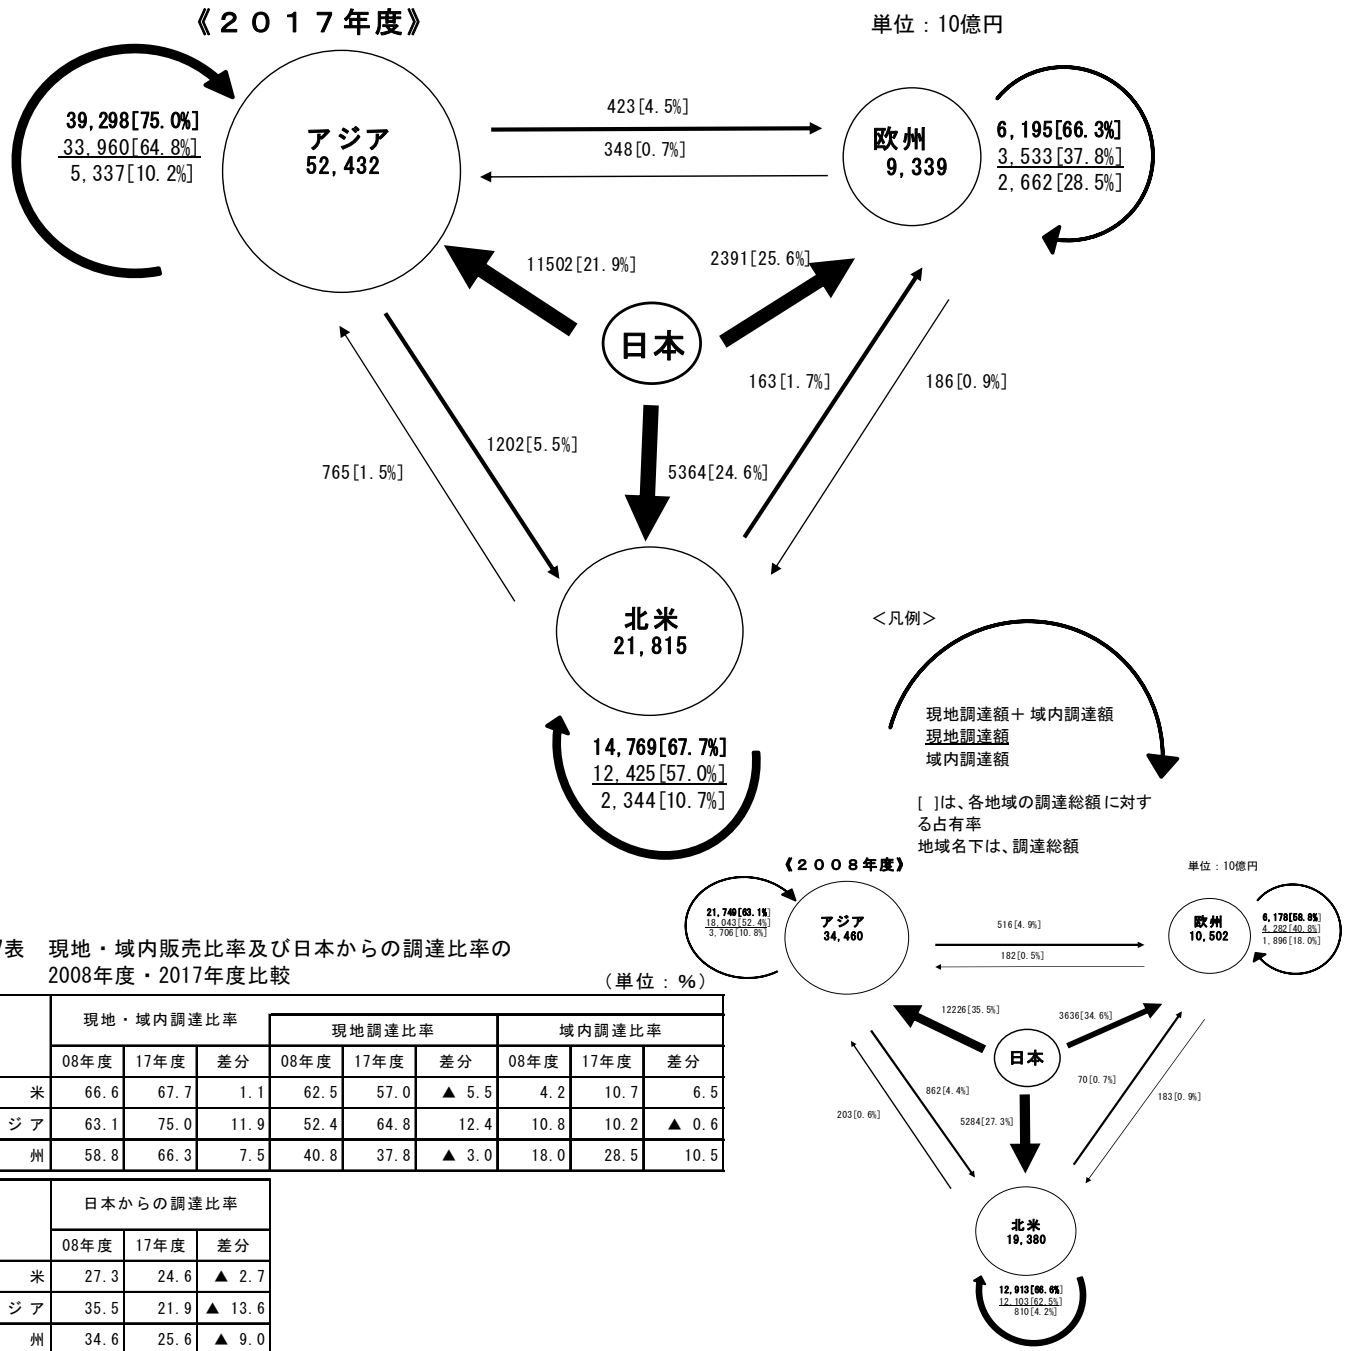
《２０１７年度》

単位：10億円

39,298[75.0%]
33,960[64.8%]
5,337[10.2%]

アジア
52,432

423[4.5%]

348[0.7%]

欧州
9,339

6,195[66.3%]
3,533[37.8%]
2,662[28.5%]

11502[21.9%]

2391[25.6%]

日本

163[1.7%]

186[0.9%]

1202[5.5%]

765[1.5%]

5364[24.6%]

北米
21,815

<凡例>

14,769[67.7%]
12,425[57.0%]
2,344[10.7%]

現地調達額＋域内調達額
現地調達額
域内調達額

[ ]は、各地域の調達総額に対する占有率
地域名下は、調達総額

《２００８年度》

単位：10億円

21,749[63.1%]
18,043[52.4%]
3,706[10.8%]

アジア
34,460

516[4.9%]

182[0.5%]

欧州
10,502

6,178[58.8%]
4,282[40.8%]
1,896[18.0%]

12226[35.5%]

3636[34.6%]

日本

70[0.7%]

183[0.9%]

862[4.4%]

203[0.6%]

5284[27.3%]

北米
19,380

12,913[66.6%]
12,103[62.5%]
810[4.2%]

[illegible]表 現地・域内販売比率及び日本からの調達比率の
2008年度・2017年度比較

（単位：%）

| | 現地・域内調達比率 | | | 現地調達比率 | | | 域内調達比率 | | |
|---|---|---|---|---|---|---|---|---|---|
| | 08年度 | 17年度 | 差分 | 08年度 | 17年度 | 差分 | 08年度 | 17年度 | 差分 |
| 米 | 66.6 | 67.7 | 1.1 | 62.5 | 57.0 | ▲ 5.5 | 4.2 | 10.7 | 6.5 |
| ジア | 63.1 | 75.0 | 11.9 | 52.4 | 64.8 | 12.4 | 10.8 | 10.2 | ▲ 0.6 |
| 州 | 58.8 | 66.3 | 7.5 | 40.8 | 37.8 | ▲ 3.0 | 18.0 | 28.5 | 10.5 |

| | 日本からの調達比率 | | |
|---|---|---|---|
| | 08年度 | 17年度 | 差分 |
| 米 | 27.3 | 24.6 | ▲ 2.7 |
| ジア | 35.5 | 21.9 | ▲ 13.6 |
| 州 | 34.6 | 25.6 | ▲ 9.0 |